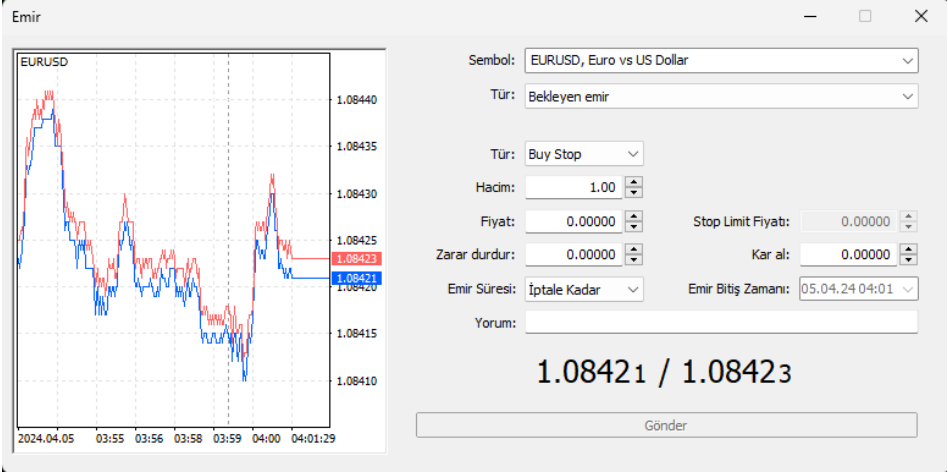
Emir

EURUSD

1.08440
1.08435
1.08430
1.08425
1.08423
1.08421
1.08420
1.08415
1.08410

2024.04.05 03:55 03:56 03:58 03:59 04:00 04:01:29

Sembol: EURUSD, Euro vs US Dollar

Tür: Bekleyen emir

Tür: Buy Stop

Hacim: 1.00

Fiyat: 0.00000

Stop Limit Fiyatı: 0.00000

Zarar durdur: 0.00000

Kar al: 0.00000

Emir Süresi: İptale Kadar

Emir Bitiş Zamanı: 05.04.24 04:01

Yorum:

1.08421 / 1.08423

Gönder